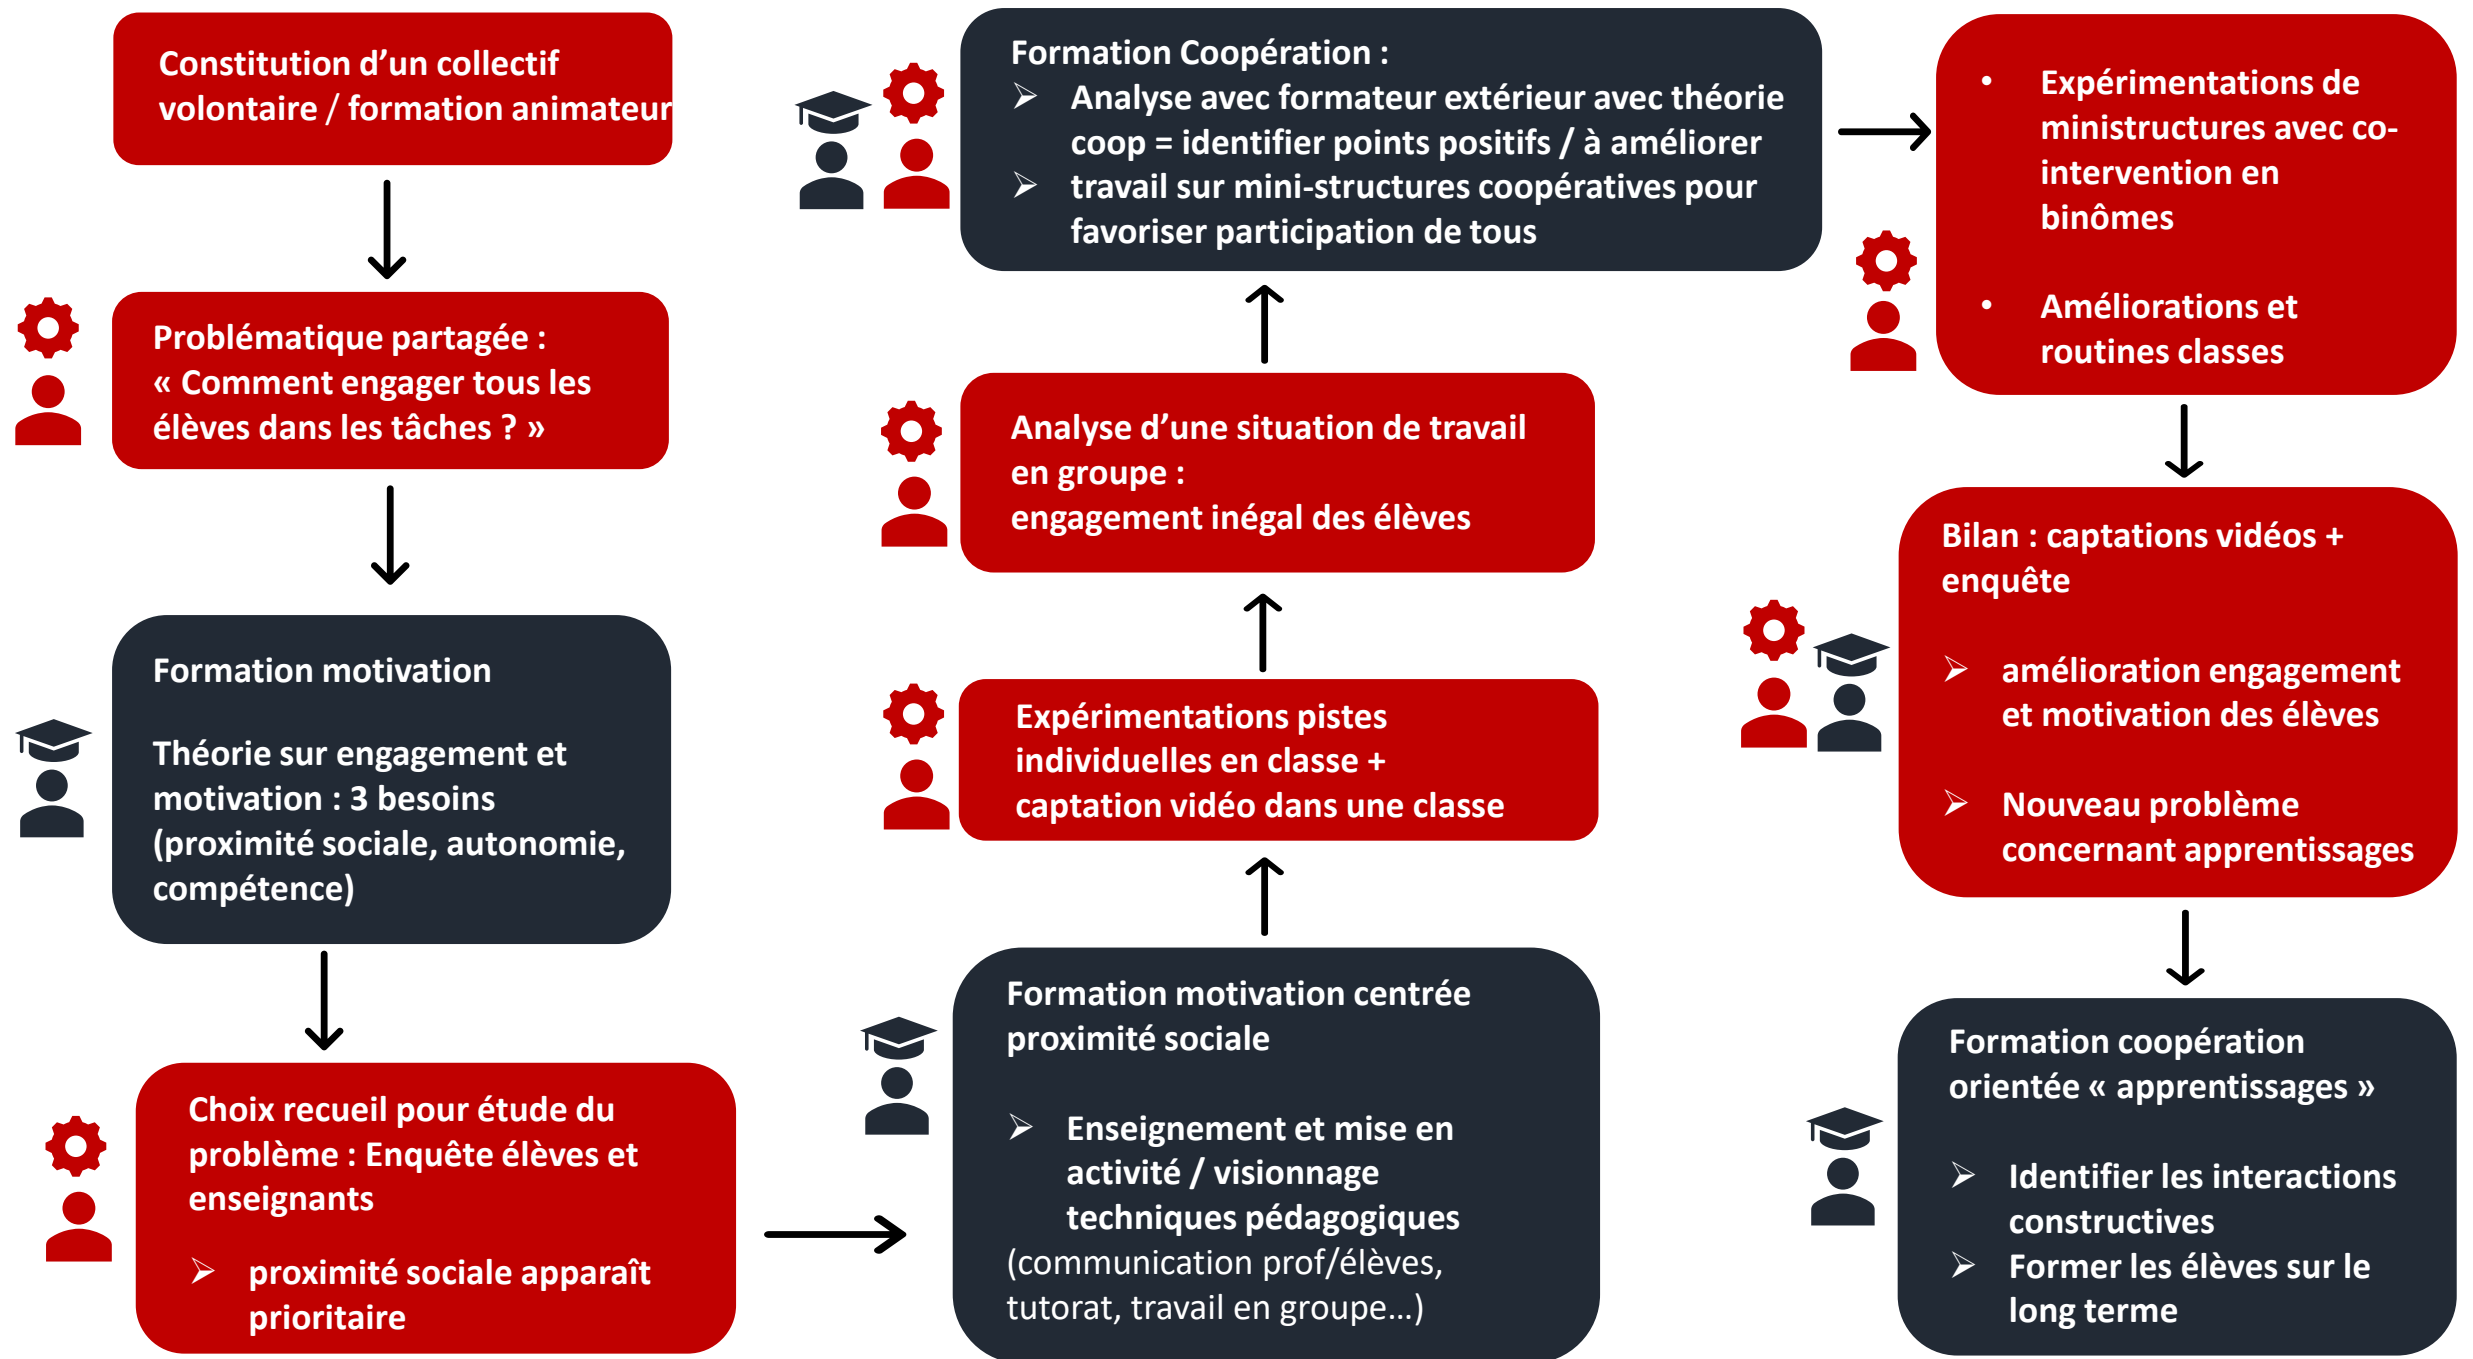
Constitution d'un collectif volontaire / formation animateur

Problématique partagée : « Comment engager tous les élèves dans les tâches ? »

Formation motivation

Théorie sur engagement et motivation : 3 besoins (proximité sociale, autonomie, compétence)

Choix recueil pour étude du problème : Enquête élèves et enseignants

➢ proximité sociale apparaît prioritaire

Formation motivation centrée proximité sociale

➢ Enseignement et mise en activité / visionnage techniques pédagogiques

(communication prof/élèves, tutorat, travail en groupe…)

Expérimentations pistes individuelles en classe + captation vidéo dans une classe

Analyse d'une situation de travail en groupe : engagement inégal des élèves

Formation Coopération :
➢ Analyse avec formateur extérieur avec théorie coop = identifier points positifs / à améliorer
➢ travail sur mini-structures coopératives pour favoriser participation de tous

• Expérimentations de ministructures avec co-intervention en binômes

• Améliorations et routines classes

Bilan : captations vidéos + enquête

➢ amélioration engagement et motivation des élèves

➢ Nouveau problème concernant apprentissages

Formation coopération orientée « apprentissages »

➢ Identifier les interactions constructives
➢ Former les élèves sur le long terme